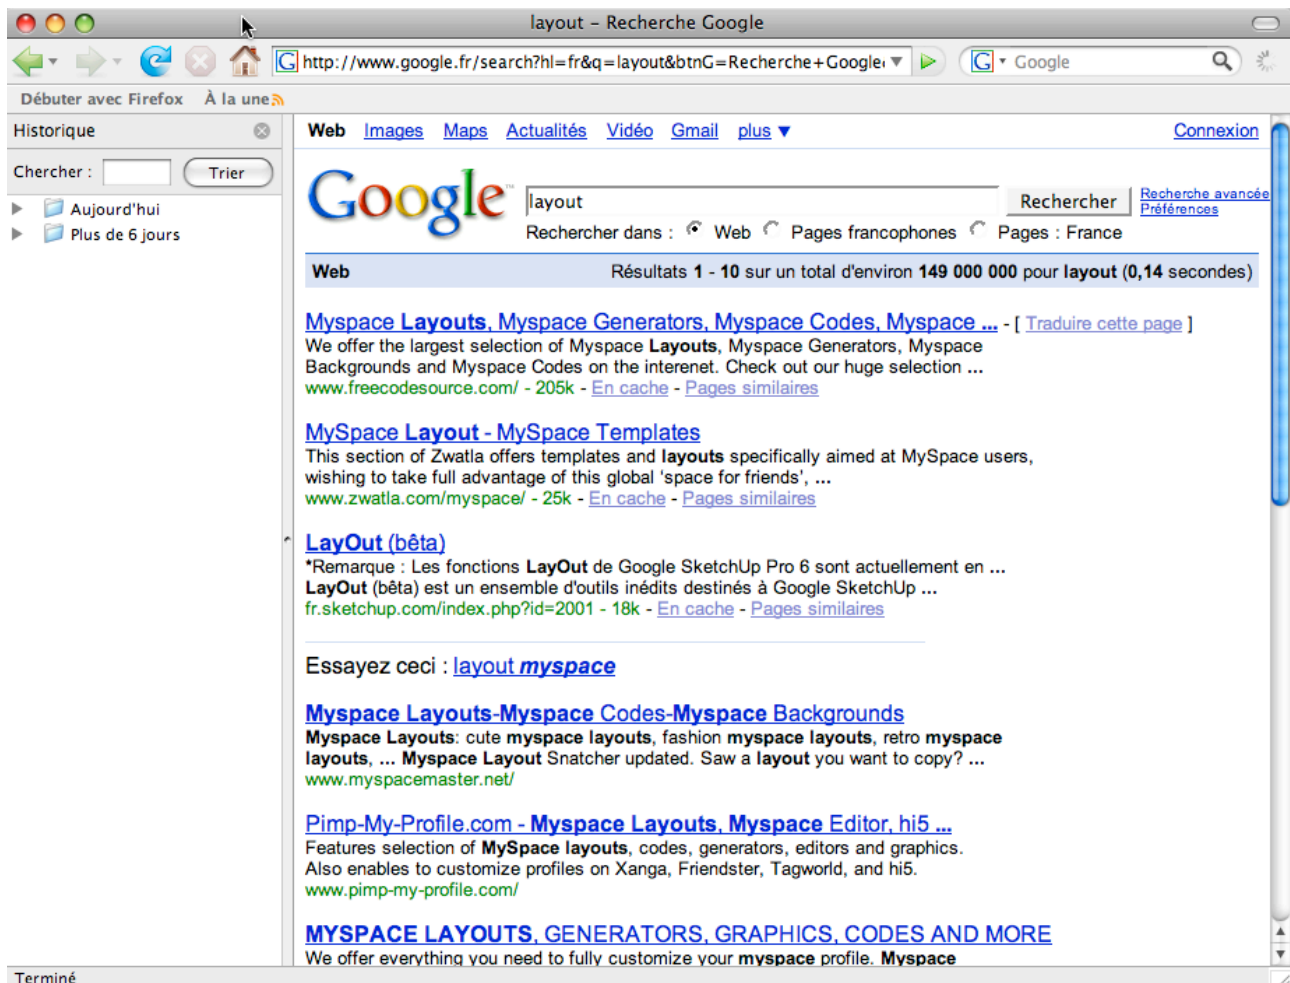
layout – Recherche Google

http://www.google.fr/search?hl=fr&q=layout&btnG=Recherche+Google

Google

Débuter avec Firefox    À la une

Historique

Chercher :    Trier

Aujourd'hui

Plus de 6 jours

Web  Images  Maps  Actualités  Vidéo  Gmail  plus ▾    Connexion

Google

layout    Rechercher    Recherche avancée
Préférences

Rechercher dans : Web  Pages francophones  Pages : France

Web    Résultats 1 - 10 sur un total d'environ 149 000 000 pour layout (0,14 secondes)

Myspace Layouts, Myspace Generators, Myspace Codes, Myspace ... - [ Traduire cette page ]
We offer the largest selection of Myspace Layouts, Myspace Generators, Myspace Backgrounds and Myspace Codes on the interenet. Check out our huge selection ...
www.freecodesource.com/ - 205k - En cache - Pages similaires

MySpace Layout - MySpace Templates
This section of Zwatla offers templates and layouts specifically aimed at MySpace users, wishing to take full advantage of this global 'space for friends', ...
www.zwatla.com/myspace/ - 25k - En cache - Pages similaires

LayOut (bêta)
*Remarque : Les fonctions LayOut de Google SketchUp Pro 6 sont actuellement en ...
LayOut (bêta) est un ensemble d'outils inédits destinés à Google SketchUp ...
fr.sketchup.com/index.php?id=2001 - 18k - En cache - Pages similaires

Essayez ceci : layout myspace

Myspace Layouts-Myspace Codes-Myspace Backgrounds
Myspace Layouts: cute myspace layouts, fashion myspace layouts, retro myspace layouts, ... Myspace Layout Snatcher updated. Saw a layout you want to copy? ...
www.myspacemaster.net/

Pimp-My-Profile.com - Myspace Layouts, Myspace Editor, hi5 ...
Features selection of MySpace layouts, codes, generators, editors and graphics. Also enables to customize profiles on Xanga, Friendster, Tagworld, and hi5.
www.pimp-my-profile.com/

MYSPACE LAYOUTS, GENERATORS, GRAPHICS, CODES AND MORE
We offer everything you need to fully customize your myspace profile. Myspace

Terminé